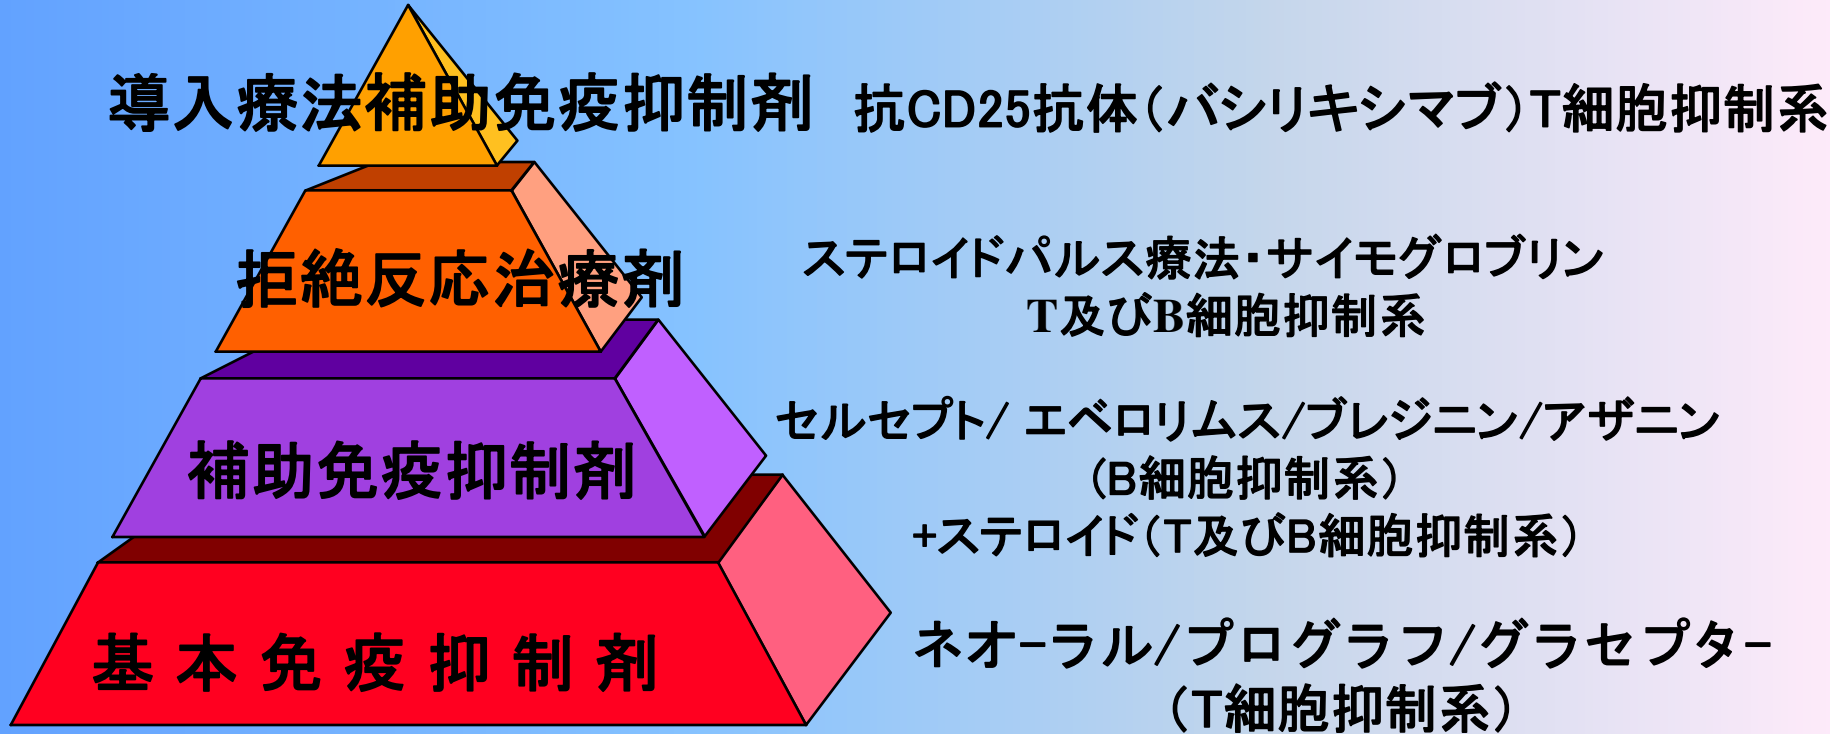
導入療法補助免疫抑制剤　抗CD25抗体（バシリキシマブ）T細胞抑制系

拒絶反応治療剤

ステロイドパルス療法・サイモグロブリン
T及びB細胞抑制系

補助免疫抑制剤

セルセプト/ エベロリムス/ブレジニン/アザニン
（B細胞抑制系）
+ステロイド（T及びB細胞抑制系）

基本免疫抑制剤

ネオ−ラル/プログラフ/グラセプタ−
（T細胞抑制系）